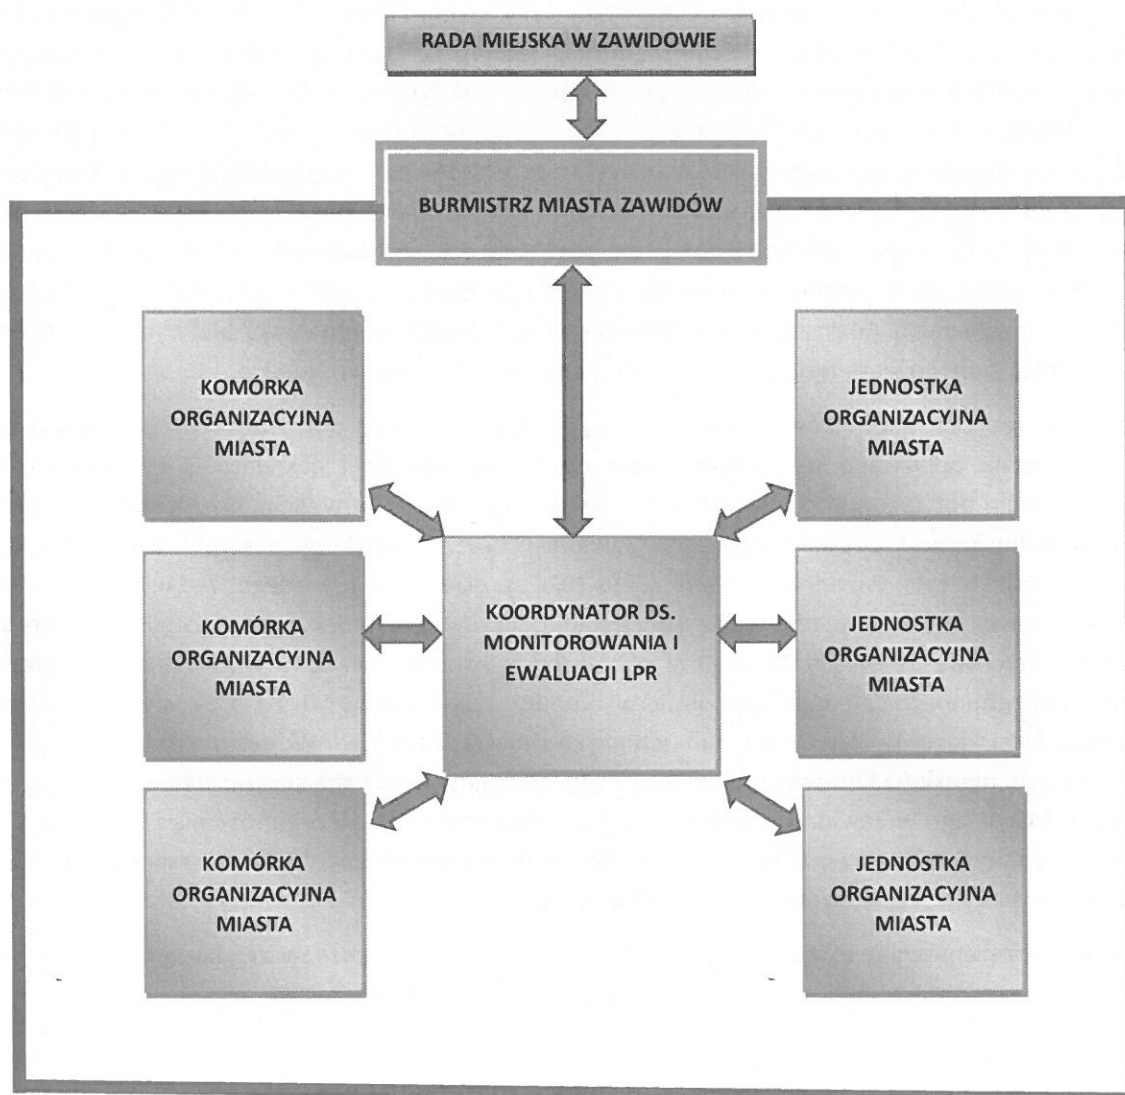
RADA MIEJSKA W ZAWIDOWIE

BURMISTRZ MIASTA ZAWIDÓW

KOMÓRKA ORGANIZACYJNA MIASTA

JEDNOSTKA ORGANIZACYJNA MIASTA

KOMÓRKA ORGANIZACYJNA MIASTA

KOORDYNATOR DS. MONITOROWANIA I EWALUACJI LPR

JEDNOSTKA ORGANIZACYJNA MIASTA

KOMÓRKA ORGANIZACYJNA MIASTA

JEDNOSTKA ORGANIZACYJNA MIASTA